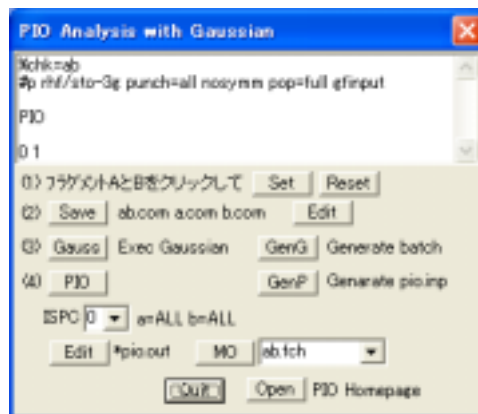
PIO Analysis with Gaussian

%chk=ab
#p rhf/sto-3g punch=all nosymm pop=full gfinput

PIO

0 1

(1) フラグメントAとBをクリックして Set Reset

(2) Save ab.com a.com b.com Edit

(3) Gauss Exec Gaussian GenG Generate batch

(4) PIO GenP Generate pio.inp

ISPC 0 a=ALL b=ALL

Edit *pio.out MO ab.fch

Quit Open PIO Homepage